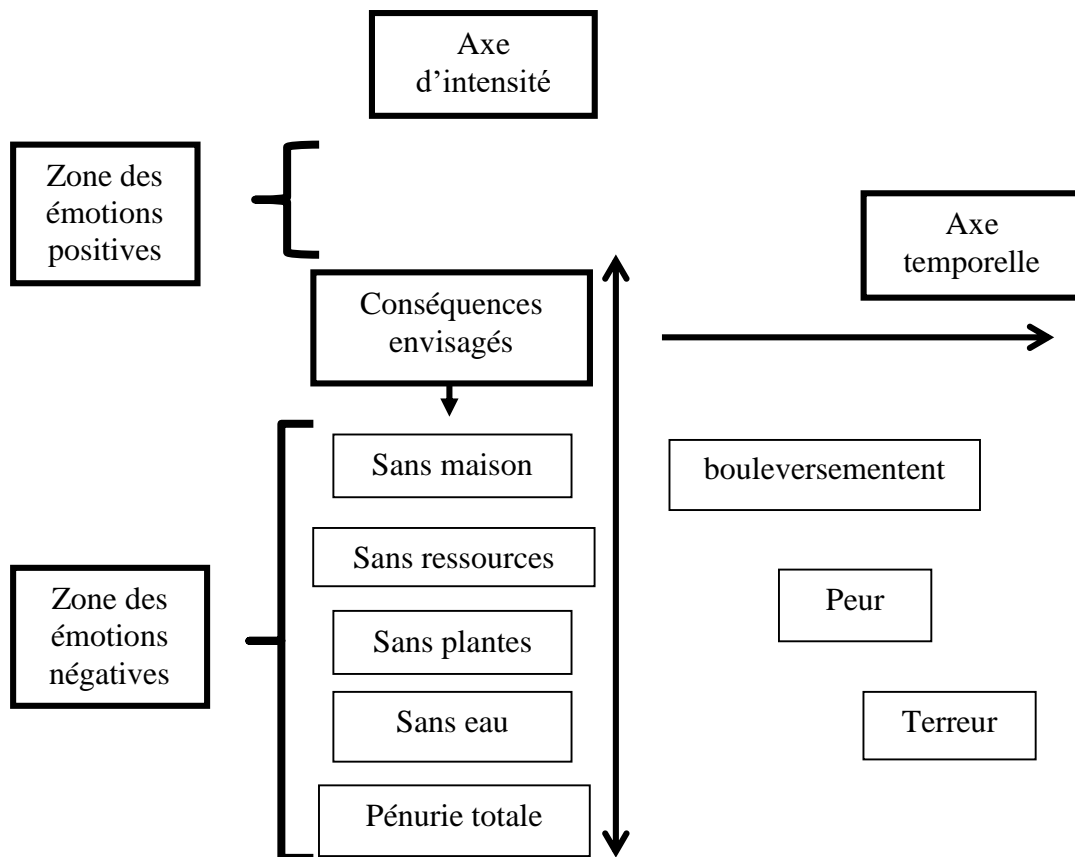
Axe d’intensité

Zone des émotions positives

Axe temporelle

Conséquences envisagés

Sans maison

bouleversemententent

Sans ressources

Zone des émotions négatives

Peur

Sans plantes

Sans eau

Terreur

Pénurie totale